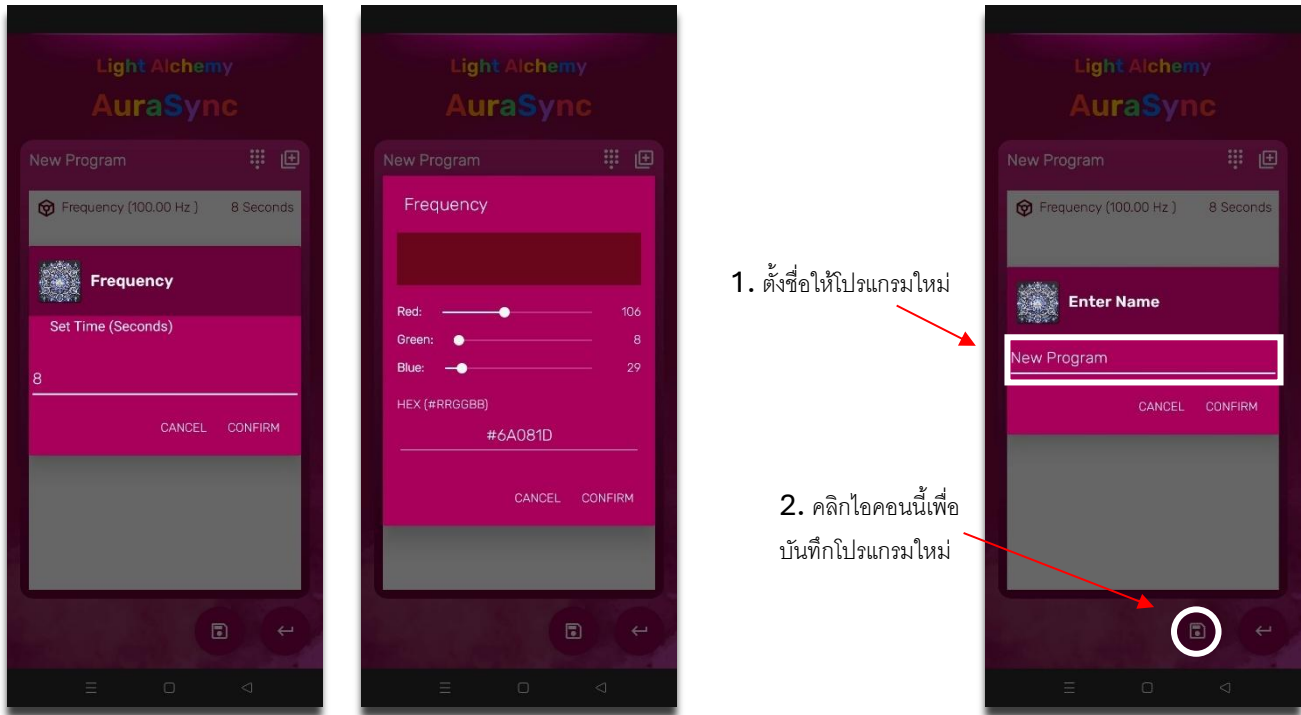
Light Alchemy
AuraSync

New Program

Frequency (100.00 Hz) 8 Seconds

Frequency

Set Time (Seconds)

8

CANCEL CONFIRM

Light Alchemy
AuraSync

New Program

Frequency

Red: 106
Green: 8
Blue: 29

HEX (#RRGGBB)

#6A081D

CANCEL CONFIRM

1. ตั้งชื่อให้โปรแกรมใหม่

2. คลิกไอคอนนี้เพื่อบันทึกโปรแกรมใหม่

Light Alchemy
AuraSync

New Program

Frequency (100.00 Hz) 8 Seconds

Enter Name

New Program

CANCEL CONFIRM